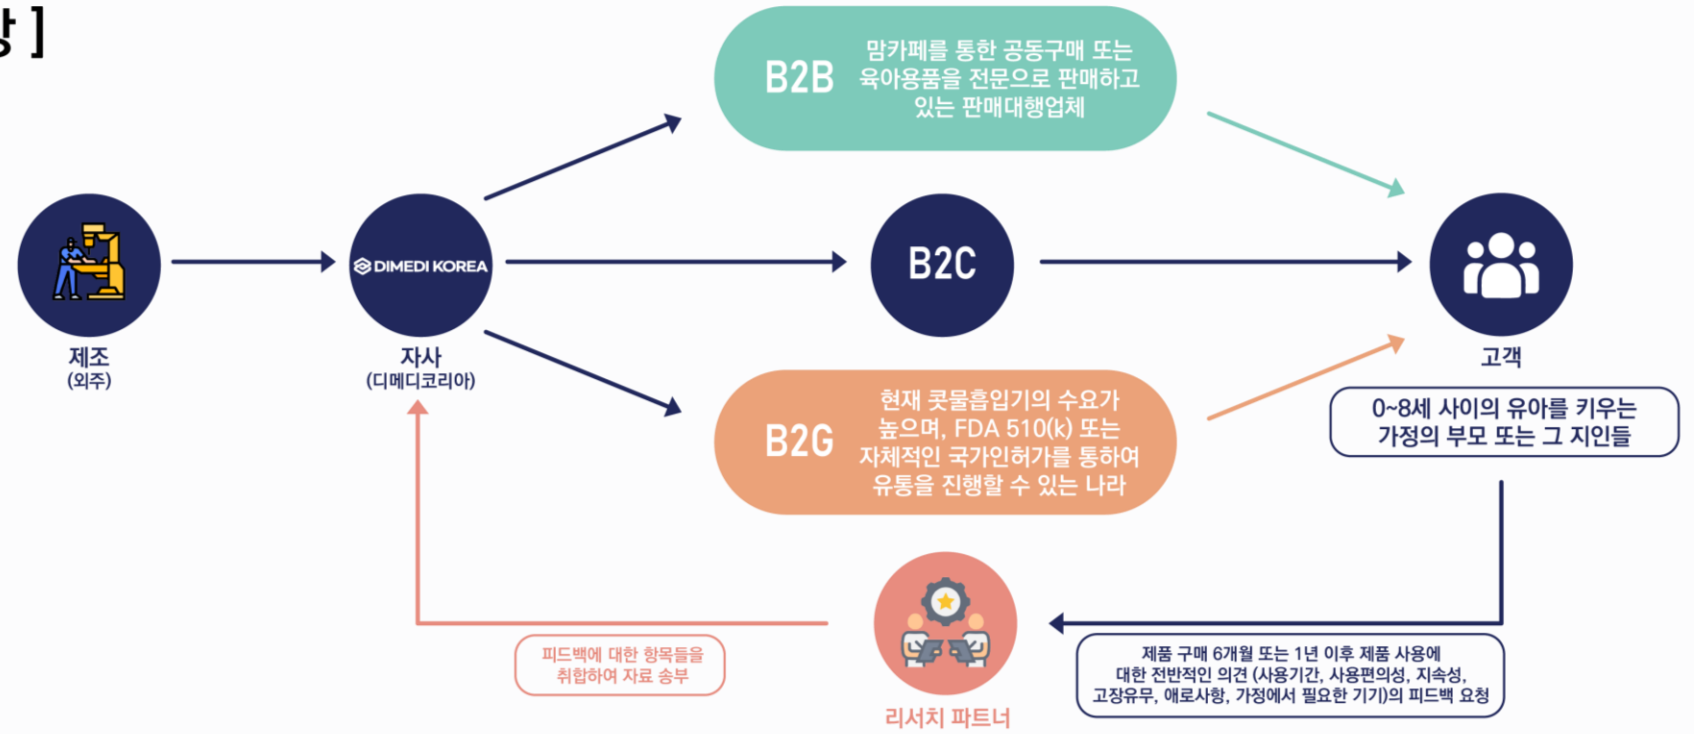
양 ]

B2B 맘카페를 통한 공동구매 또는 육아용품을 전문으로 판매하고 있는 판매대행업체

DIMEDI KOREA

B2C

제조
(외주)

자사
(디메디코리아)

고객

B2G 현재 콧물흡입기의 수요가 높으며, FDA 510(k) 또는 자체적인 국가인허가를 통하여 유통을 진행할 수 있는 나라

0~8세 사이의 유아를 키우는 가정의 부모 또는 그 지인들

피드백에 대한 항목들을 취합하여 자료 송부

리서치 파트너

제품 구매 6개월 또는 1년 이후 제품 사용에 대한 전반적인 의견 (사용기간, 사용편의성, 지속성, 고장유무, 애로사항, 가정에서 필요한 기기)의 피드백 요청